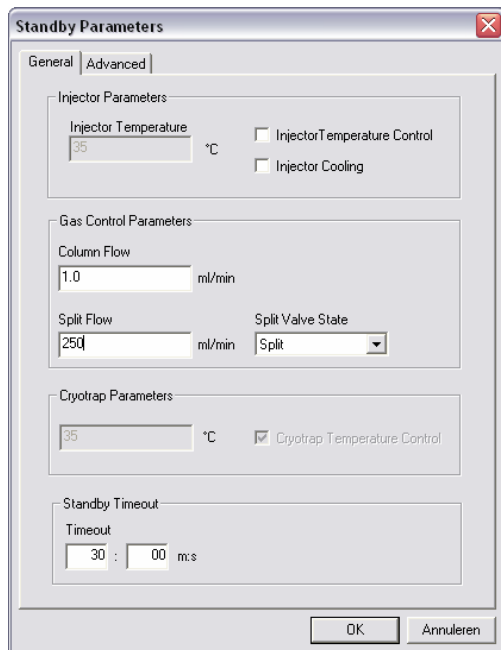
Standby Parameters

General | Advanced

Injector Parameters

Injector Temperature

35 °C

InjectorTemperature Control

Injector Cooling

Gas Control Parameters

Column Flow

1.0 ml/min

Split Flow

250 ml/min

Split Valve State

Split

Cryotrap Parameters

35 °C

Cryotrap Temperature Control

Standby Timeout

Timeout

30 : 00 m:s

OK

Annuleren